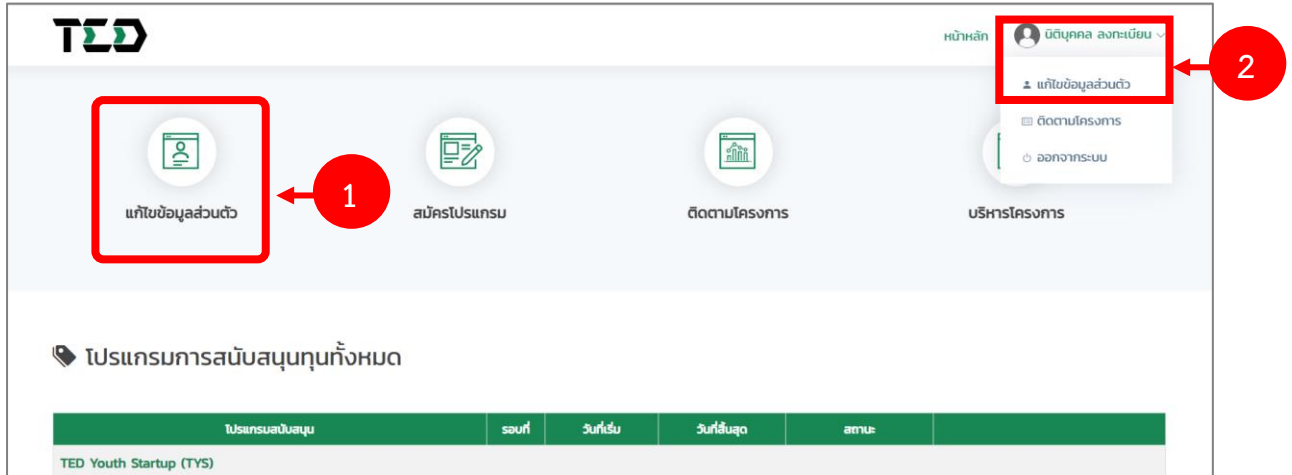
TED

หน้าหลัก นิติบุคคล ลงทะเบียน

2

แก้ไขข้อมูลส่วนตัว

ติดตามโครงการ

ออกจากระบบ

แก้ไขข้อมูลส่วนตัว

1

สมัครโปรแกรม

ติดตามโครงการ

บริหารโครงการ

โปรแกรมการสนับสนุนทุนทั้งหมด

| โปรแกรมสนับสนุน | รอบที่ | วันที่เริ่ม | วันที่สิ้นสุด | สถานะ | |
|---|---|---|---|---|---|
| TED Youth Startup (TYS) | | | | | |